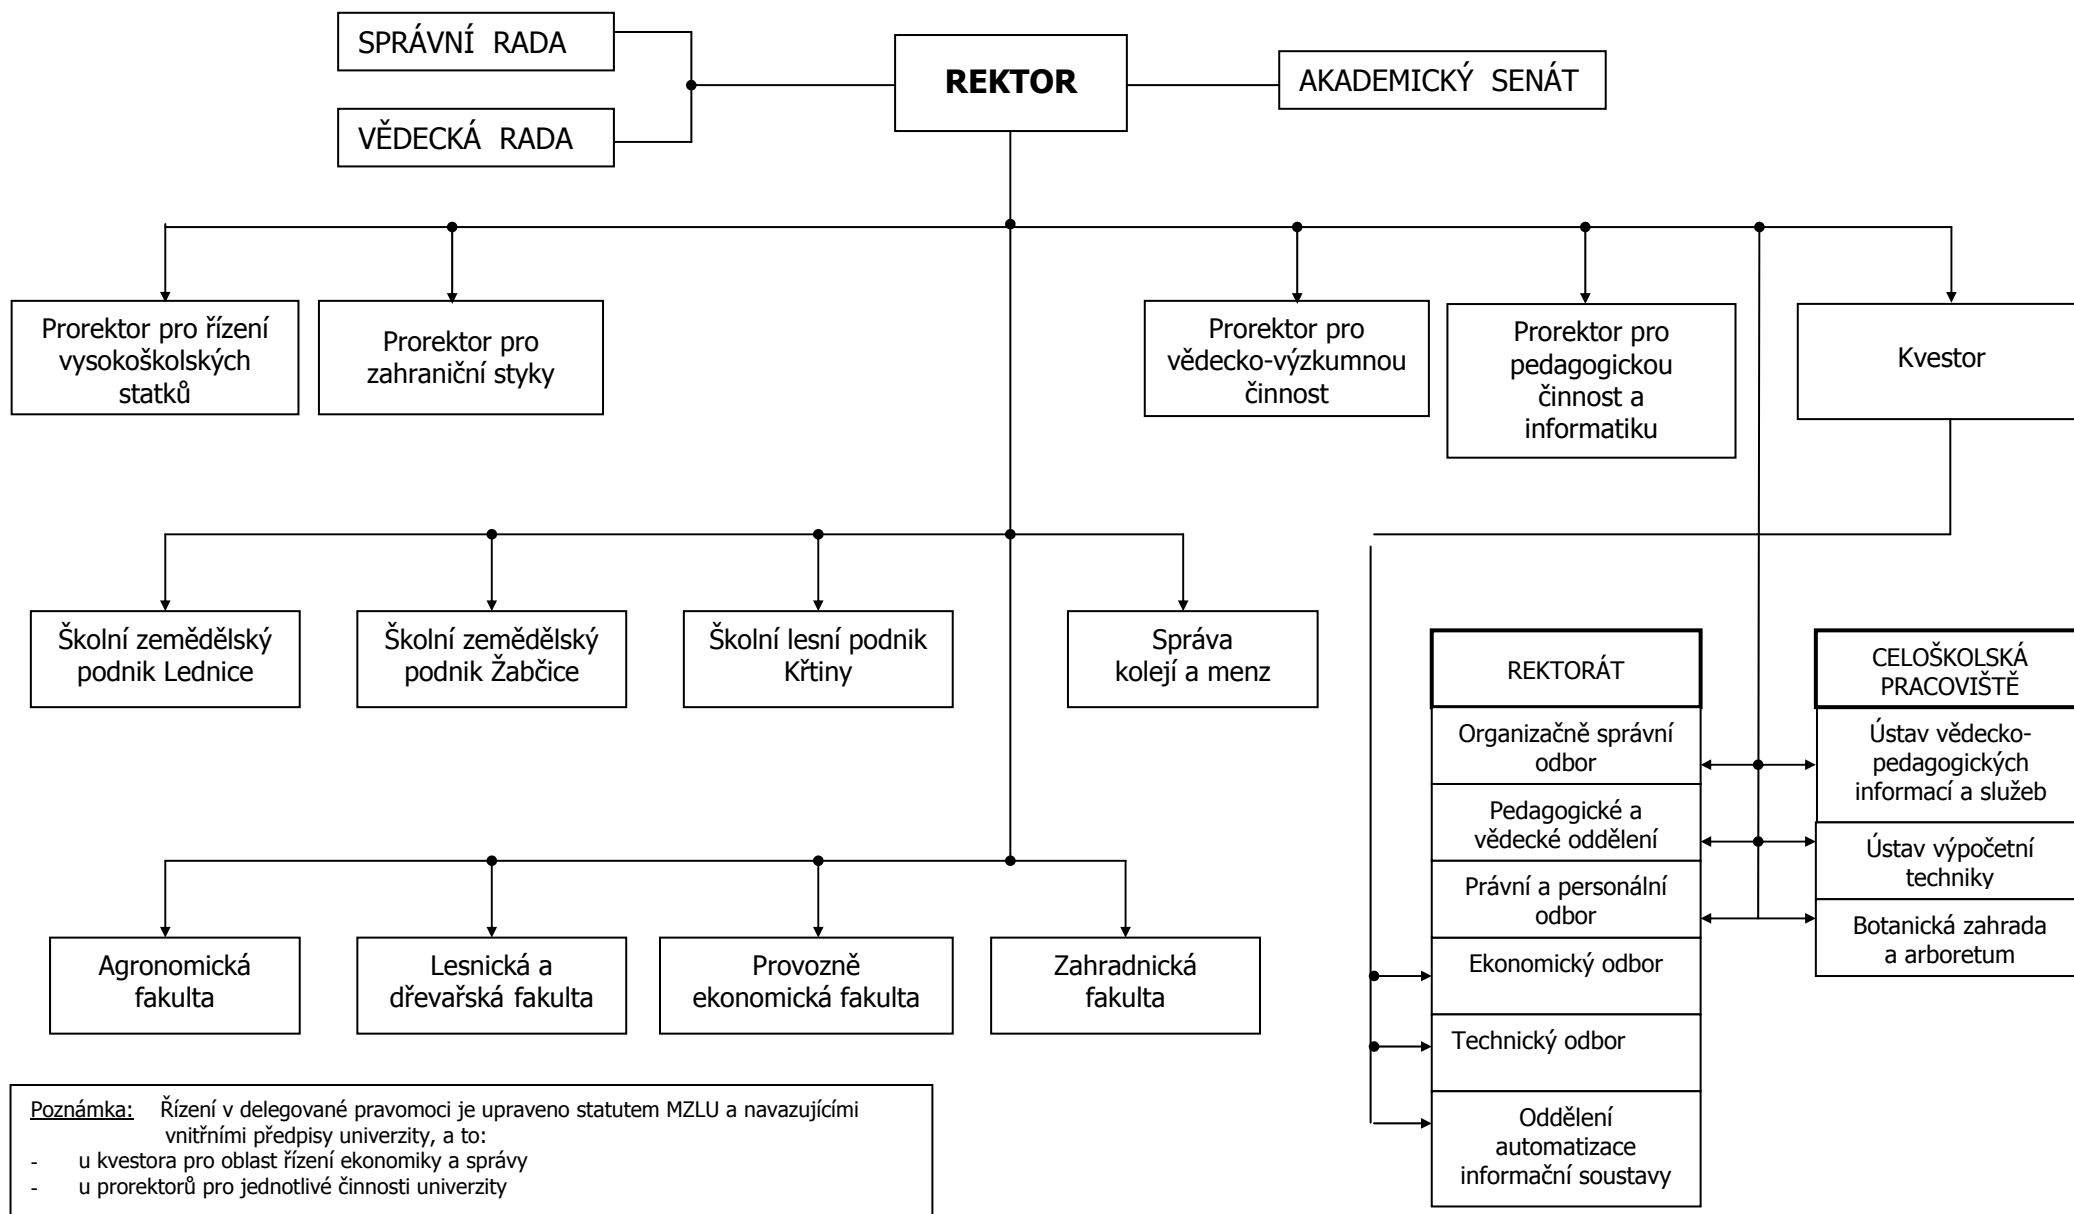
SPRÁVNÍ RADA

VĚDECKÁ RADA

**REKTOR**

AKADEMICKÝ SENÁT

Prorektor pro řízení vysokoškolských statků

Prorektor pro zahraniční styky

Prorektor pro vědecko-výzkumnou činnost

Prorektor pro pedagogickou činnost a informatiku

Kvestor

Školní zemědělský podnik Lednice

Školní zemědělský podnik Žabčice

Školní lesní podnik Křtiny

Správa kolejí a menz

REKTORÁT

Organizačně správní odbor

Pedagogické a vědecké oddělení

Právní a personální odbor

Ekonomický odbor

Technický odbor

Oddělení automatizace informační soustavy

CELOŠKOLSKÁ PRACOVIŠTĚ

Ústav vědecko-pedagogických informací a služeb

Ústav výpočetní techniky

Botanická zahrada a arboretum

Agronomická fakulta

Lesnická a dřevařská fakulta

Provozně ekonomická fakulta

Zahradnická fakulta

Poznámka: Řízení v delegované pravomoci je upraveno statutem MZLU a navazujícími vnitřními předpisy univerzity, a to:
- u kvestora pro oblast řízení ekonomiky a správy
- u prorektorů pro jednotlivé činnosti univerzity